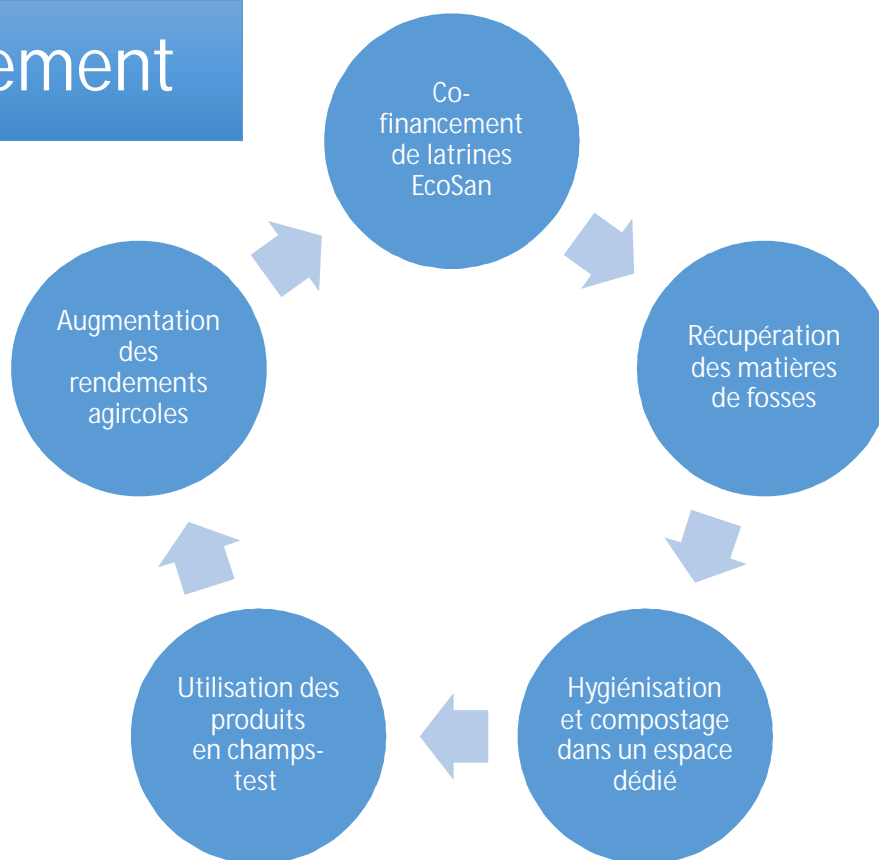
ement

Co-financement de latrines EcoSan

Récupération des matières de fosses

Hygiénisation et compostage dans un espace dédié

Utilisation des produits en champs-test

Augmentation des rendements agircoles